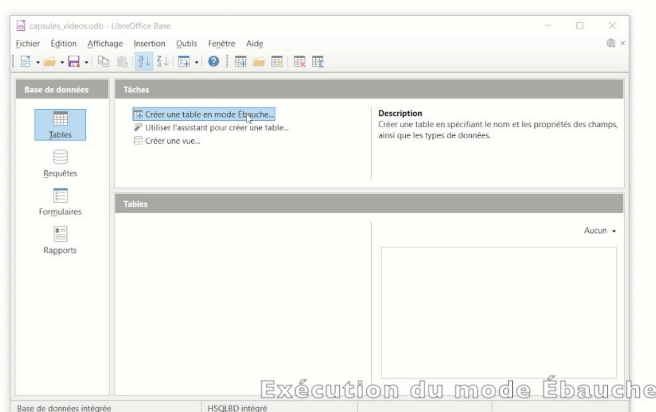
capsules_videos.odb - LibreOffice Base

Fichier Édition Affichage Insertion Outils Fenêtre Aide

Base de données

Tables

Requêtes

Formulaires

Rapports

Tâches

Créer une table en mode Ébauche...

Utiliser l'assistant pour créer une table...

Créer une vue...

Description

Créer une table en spécifiant le nom et les propriétés des champs, ainsi que les types de données.

Tables

Aucun

Exécution du mode Ébauche

Base de données intégrée

HSQLBD intégré